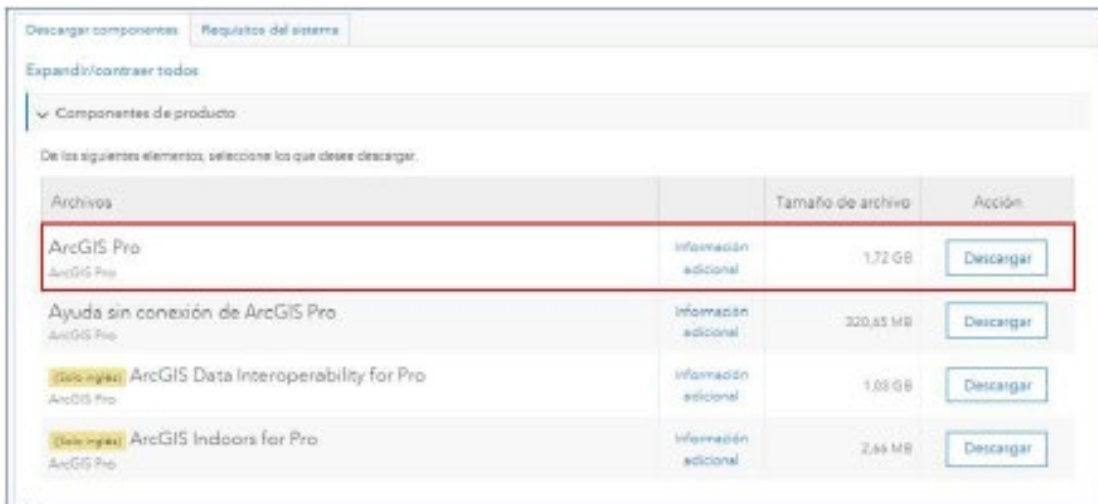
Descargar componentes | Requisitos del sistema

Expandir/contraer todos

Componentes de producto

De los siguientes elementos, seleccione los que desee descargar.

| Archivos | | Tamaño de archivo | Acción |
|---|---|---|---|
| ArcGIS Pro<br>ArcGIS Pro | Información adicional | 1,72 GB | Descargar |
| Ayuda sin conexión de ArcGIS Pro<br>ArcGIS Pro | Información adicional | 320,65 MB | Descargar |
| (Solo inglés) ArcGIS Data Interoperability for Pro<br>ArcGIS Pro | Información adicional | 1,03 GB | Descargar |
| (Solo inglés) ArcGIS Indoors for Pro<br>ArcGIS Pro | Información adicional | 2,66 MB | Descargar |